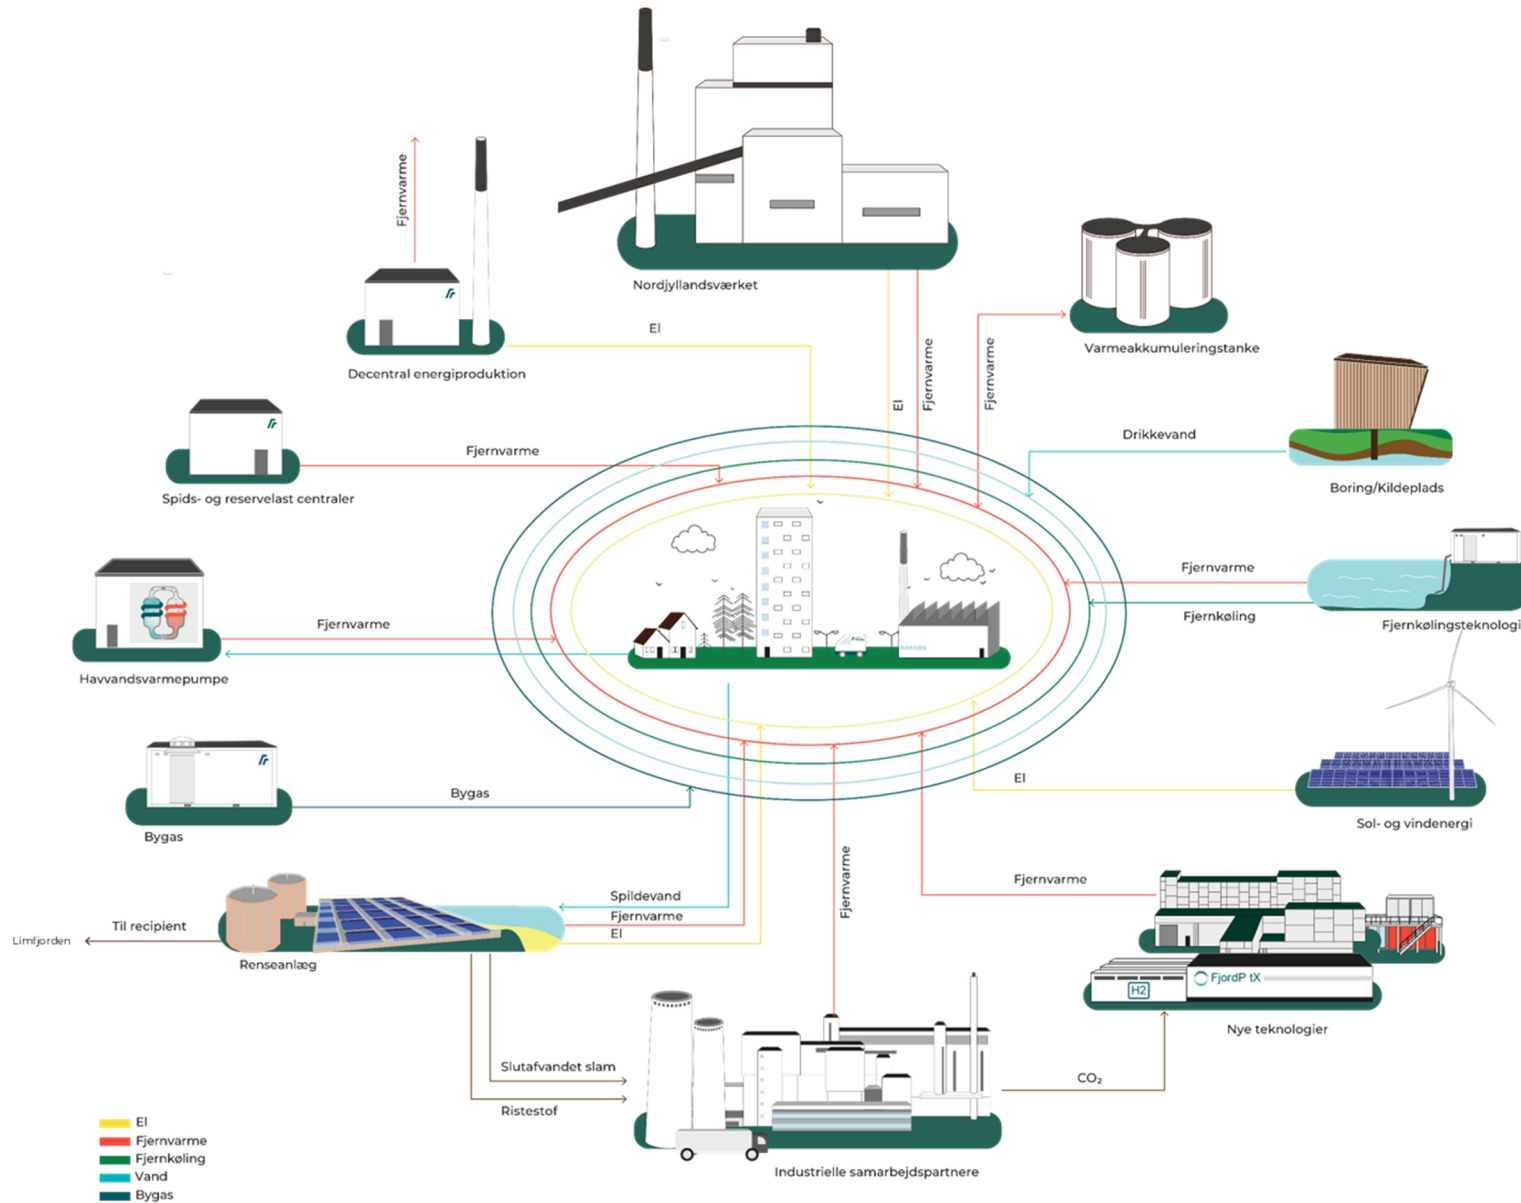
Nordjyllandsværket

Fjernvarme

Decentral energiproduktion

El

El

Fjernvarme

Fjernvarme

Varmeakkumuleringstanke

Drikkevand

Boring/Kildeplads

Fjernvarme

Spids- og reservelast centraler

Fjernvarme

Fjernkøling

Fjernkølingsteknologi

Fjernvarme

Havvandsvarmepumpe

El

Sol- og vindenergi

Bygas

Bygas

Fjernvarme

Fjernvarme

Spildevand

Fjernvarme

El

Til recipient

Limfjorden

Renseanlæg

H2

FjordP tX

Nye teknologier

Slutafvandet slam

Ristestof

$CO_2$

Industrielle samarbejdspartnere

El
Fjernvarme
Fjernkøling
Vand
Bygas